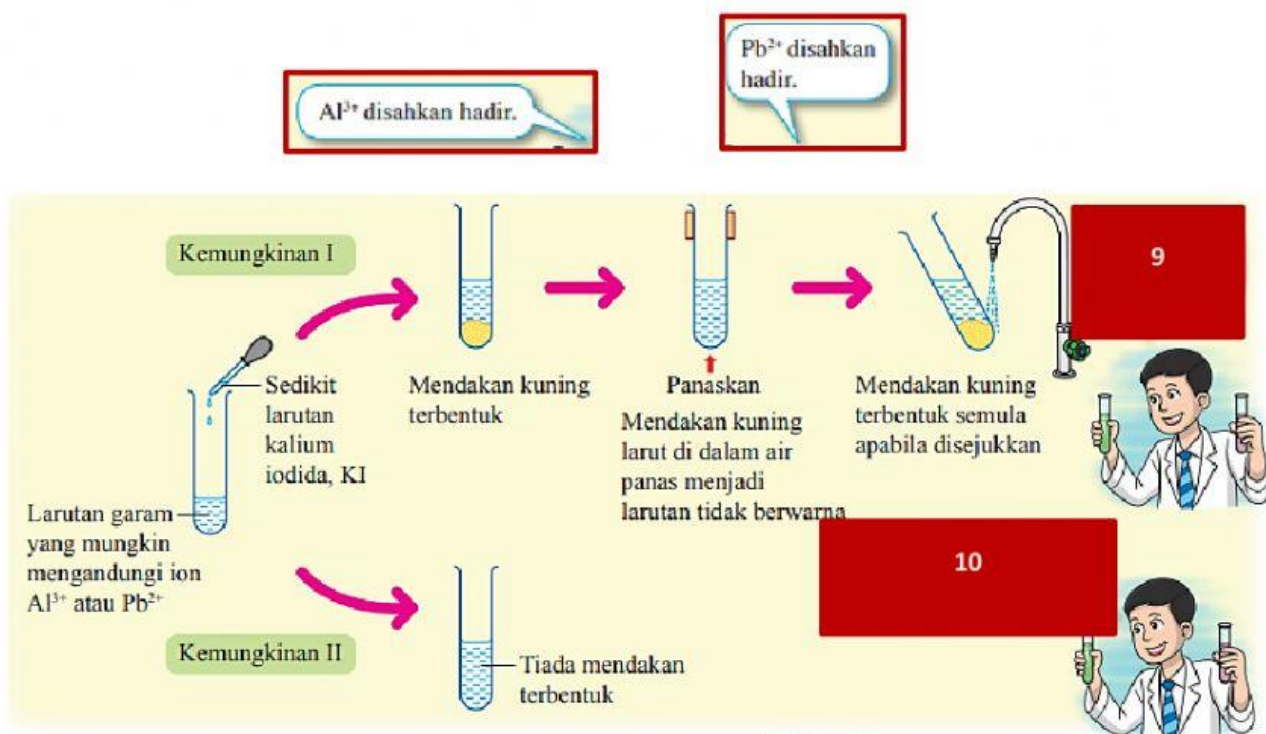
$Al^{3+}$ disahkan hadir.

$Pb^{2+}$ disahkan hadir.

Kemungkinan I

Sedikit larutan kalium iodida, KI

Larutan garam yang mungkin mengandungi ion $Al^{3+}$ atau $Pb^{2+}$

Mendakan kuning terbentuk

Panaskan

Mendakan kuning larut di dalam air panas menjadi larutan tidak berwarna

Mendakan kuning terbentuk semula apabila disejukkan

9

10

Kemungkinan II

Tiada mendakan terbentuk